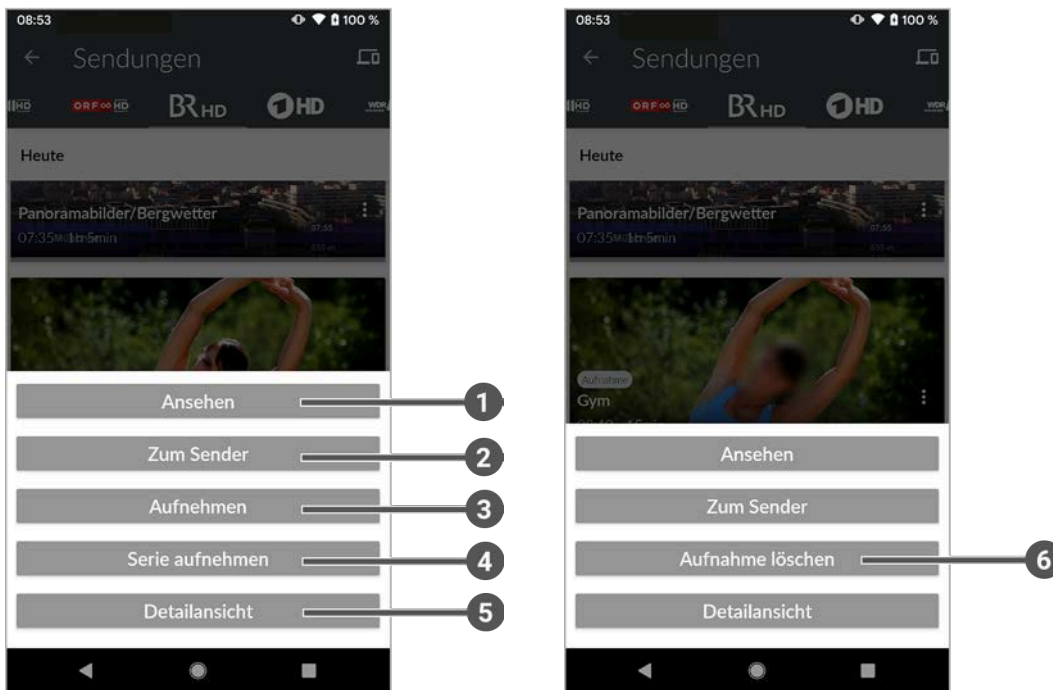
08:53
100 %
Sendungen
HD ORF HD BR HD 1HD WDR
Heute
Panoramabilder/Bergwetter
07:35 1h 5min
Ansehen
1
Zum Sender
2
Aufnehmen
3
Serie aufnehmen
4
Detailansicht
5

08:53
100 %
Sendungen
HD ORF HD BR HD 1HD WDR
Heute
Panoramabilder/Bergwetter
07:35 1h 5min
Aufnahme
Gym
Ansehen
Zum Sender
Aufnahme löschen
6
Detailansicht